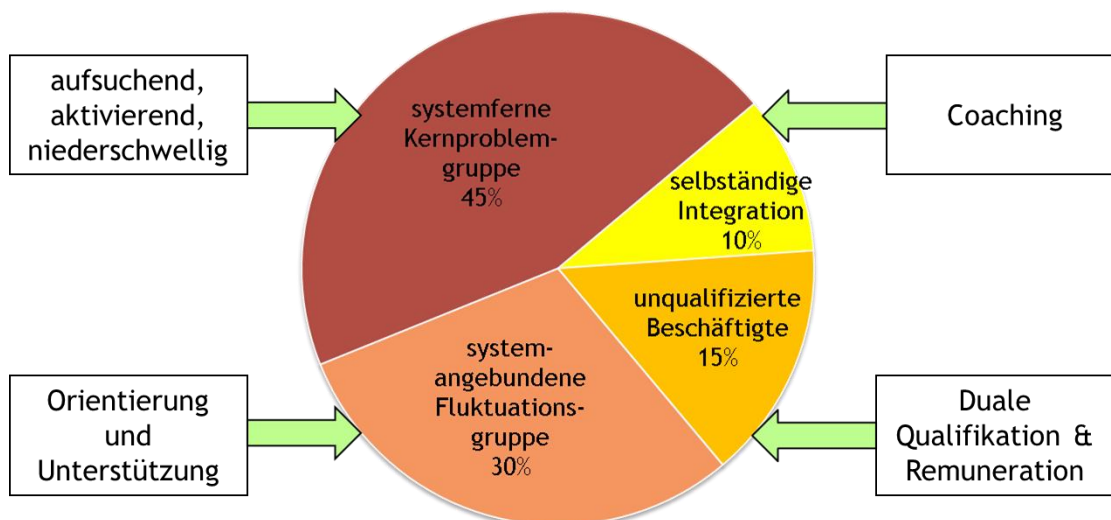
aufsuchend, aktivierend, niederschwellig

systemferne Kernproblem-gruppe 45%

Coaching

selbständige Integration 10%

unqualifizierte Beschäftigte 15%

Orientierung und Unterstützung

system-angebundene Fluktuations-gruppe 30%

Duale Qualifikation & Remuneration